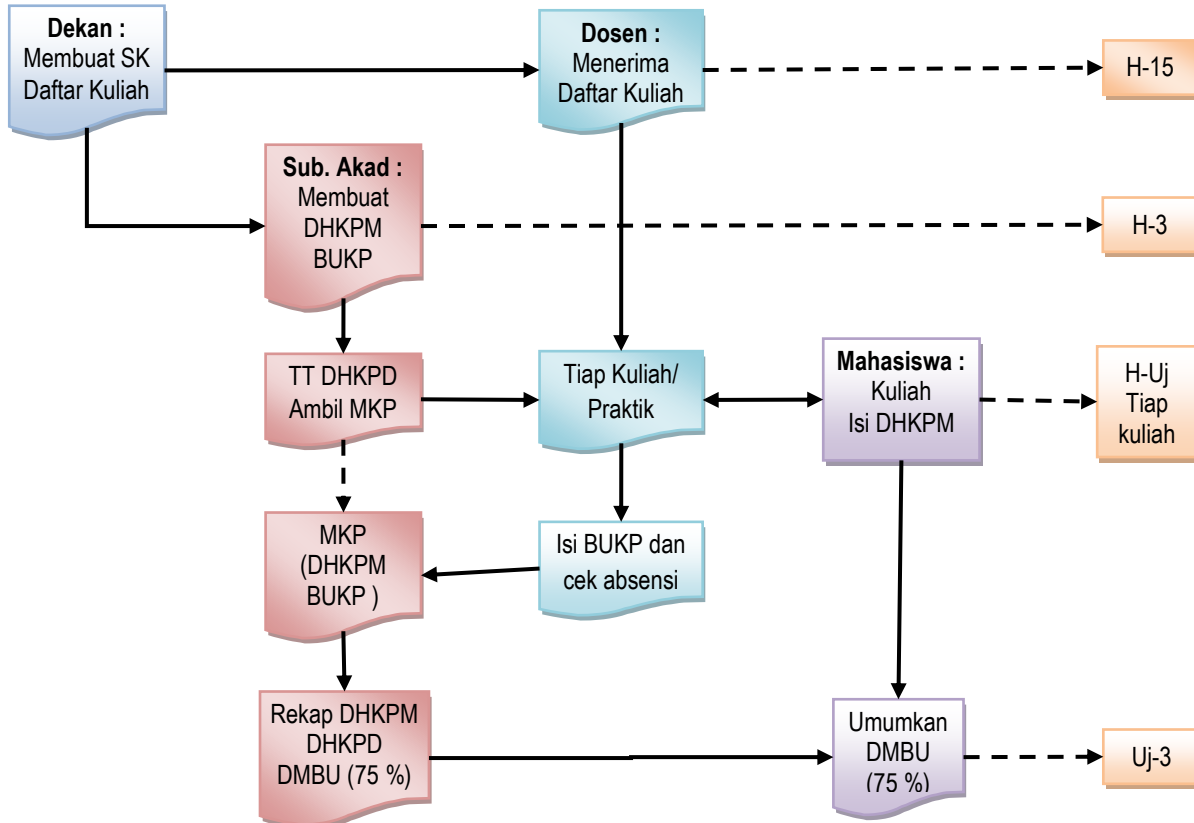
Dekan :
Membuat SK Daftar Kuliah

Dosen :
Menerima Daftar Kuliah

H-15

Sub. Akad :
Membuat DHKPM BUKP

H-3

TT DHKPD Ambil MKP

Tiap Kuliah/ Praktik

Mahasiswa :
Kuliah Isi DHKPM

H-Uj Tiap kuliah

MKP (DHKPM BUKP )

Isi BUKP dan cek absensi

Rekap DHKPM DHKPD DMBU (75 %)

Umumkan DMBU (75 %)

Uj-3